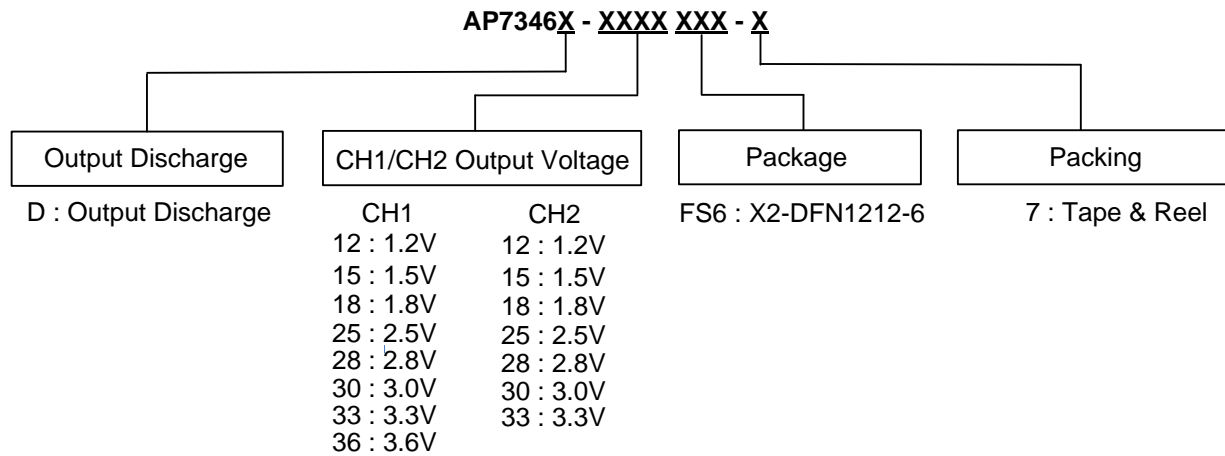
AP7346X - XXXX XXX - X

Output Discharge

D : Output Discharge

CH1/CH2 Output Voltage

CH1
12 : 1.2V
15 : 1.5V
18 : 1.8V
25 : 2.5V
28 : 2.8V
30 : 3.0V
33 : 3.3V
36 : 3.6V

CH2
12 : 1.2V
15 : 1.5V
18 : 1.8V
25 : 2.5V
28 : 2.8V
30 : 3.0V
33 : 3.3V

Package

FS6 : X2-DFN1212-6

Packing

7 : Tape & Reel